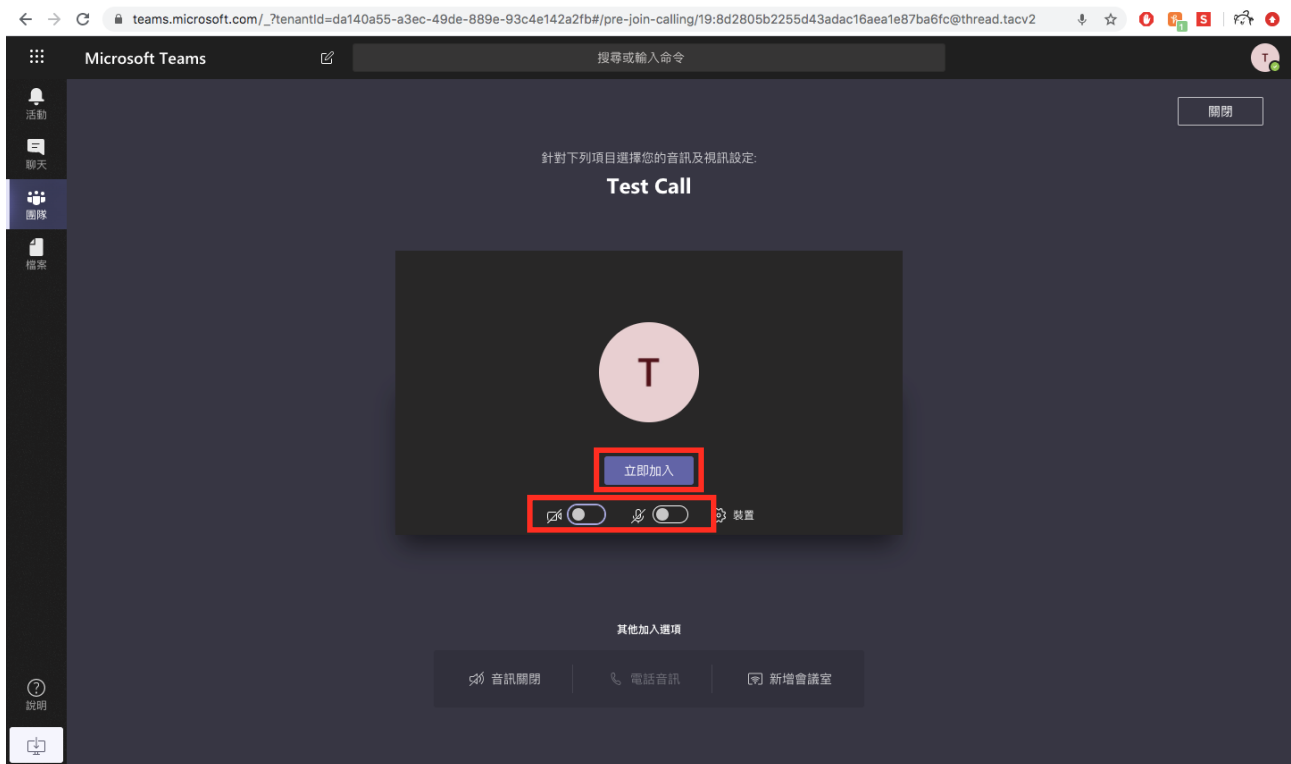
teams.microsoft.com/_?tenantId=da140a55-a3ec-49de-889e-93c4e142a2fb#/pre-join-calling/19:8d2805b2255d43adac16aea1e87ba6fc@thread.tacv2

Microsoft Teams

搜尋或輸入命令

T

活動

聊天

團隊

檔案

說明

關閉

針對下列項目選擇您的音訊及視訊設定:

Test Call

T

立即加入

裝置

其他加入選項

音訊關閉

電話音訊

新增會議室